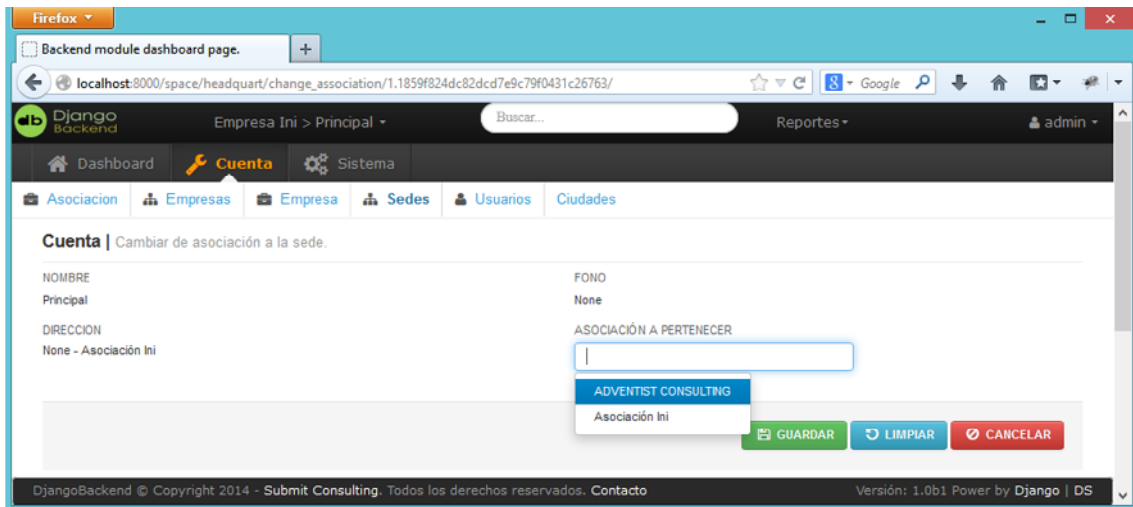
Firefox

Backend module dashboard page.

localhost:8000/space/headquart/change_association/1.1859f824dc82dcd7e9c79f0431c26763/

Google

db Django Backend

Empresa Ini > Principal

Buscar...

Reportes

admin

Dashboard

Cuenta

Sistema

Asociacion

Empresas

Empresa

Sedes

Usuarios

Ciudades

Cuenta | Cambiar de asociación a la sede.

NOMBRE

Principal

FONO

None

DIRECCION

None - Asociación Ini

ASOCIACIÓN A PERTENECER

ADVENTIST CONSULTING

Asociación Ini

GUARDAR

LIMPIAR

CANCELAR

DjangoBackend © Copyright 2014 - Submit Consulting. Todos los derechos reservados. Contacto

Versión: 1.0b1 Power by Django | DS